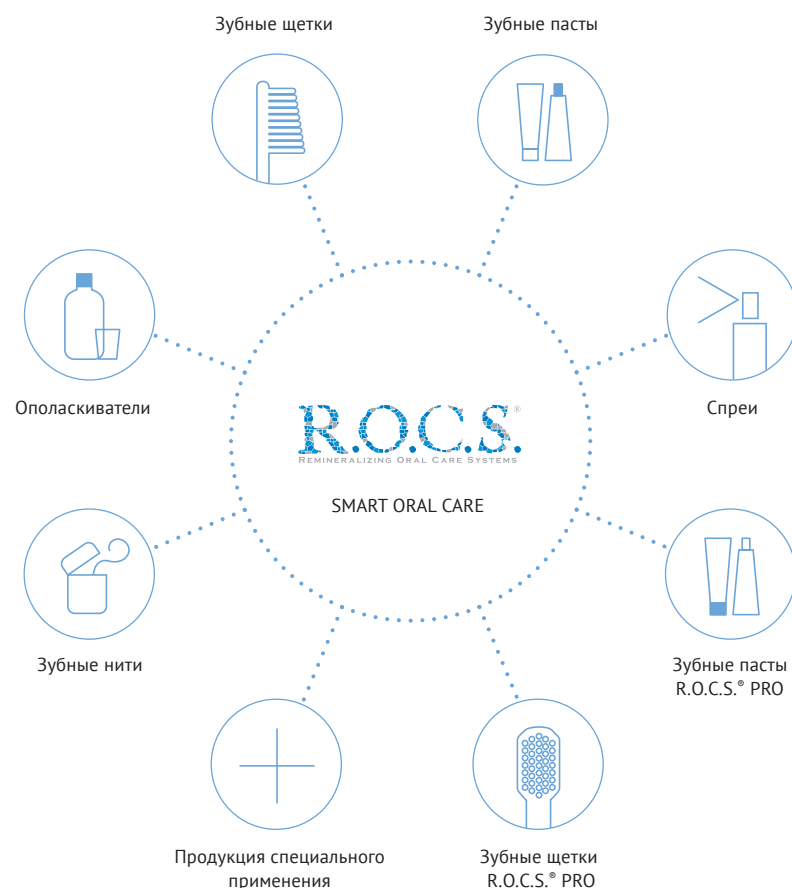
Зубные щетки

Зубные пасты

Ополаскиватели

Спреи

R.O.C.S.®

Remineralizing Oral Care Systems

SMART ORAL CARE

Зубные нити

Зубные пасты R.O.C.S.® PRO

Продукция специального применения

Зубные щетки R.O.C.S.® PRO